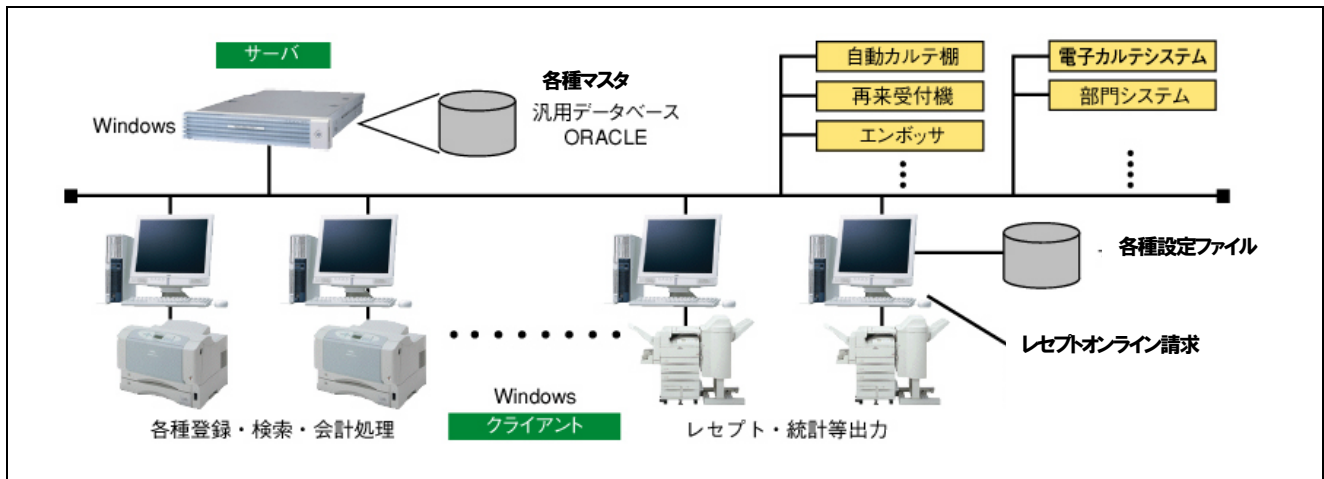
サーバ

Windows

各種マスタ
汎用データベース
ORACLE

自動カルテ棚
再来受付機
エンボッサ

電子カルテシステム
部門システム

各種設定ファイル

レセプトオンライン請求

Windows
クライアント

各種登録・検索・会計処理

レセプト・統計等出力